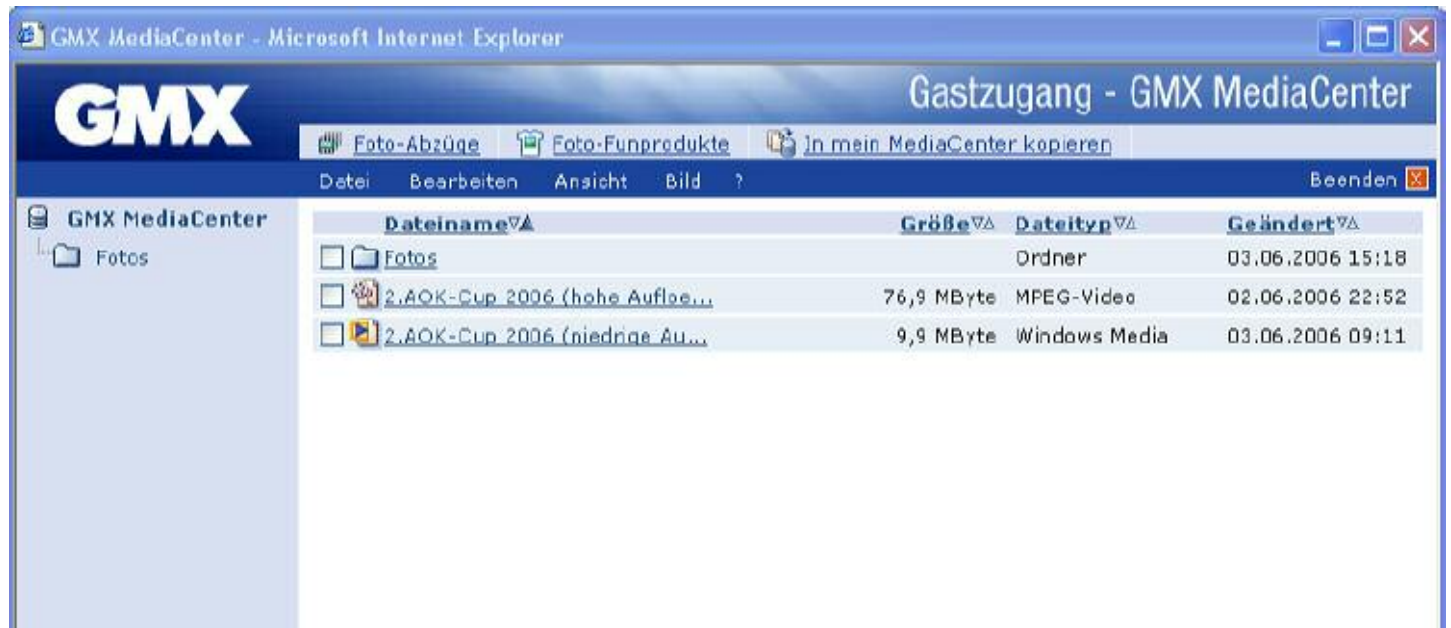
GMX MediaCenter - Microsoft Internet Explorer

GMX

Gastzugang - GMX MediaCenter

Foto-Abzüge Foto-Funprodukte In mein MediaCenter kopieren

Datei Bearbeiten Ansicht Bild ?

Beenden

GMX MediaCenter
Fotos

| Dateiname | Größe | Dateityp | Geändert |
|---|---|---|---|
| Fotos | | Ordner | 03.06.2006 15:18 |
| 2.AOK-Cup 2006 (hohe Aufloe... | 76,9 MByte | MPEG-Video | 02.06.2006 22:52 |
| 2.AOK-Cup 2006 (niedrige Au... | 9,9 MByte | Windows Media | 03.06.2006 09:11 |